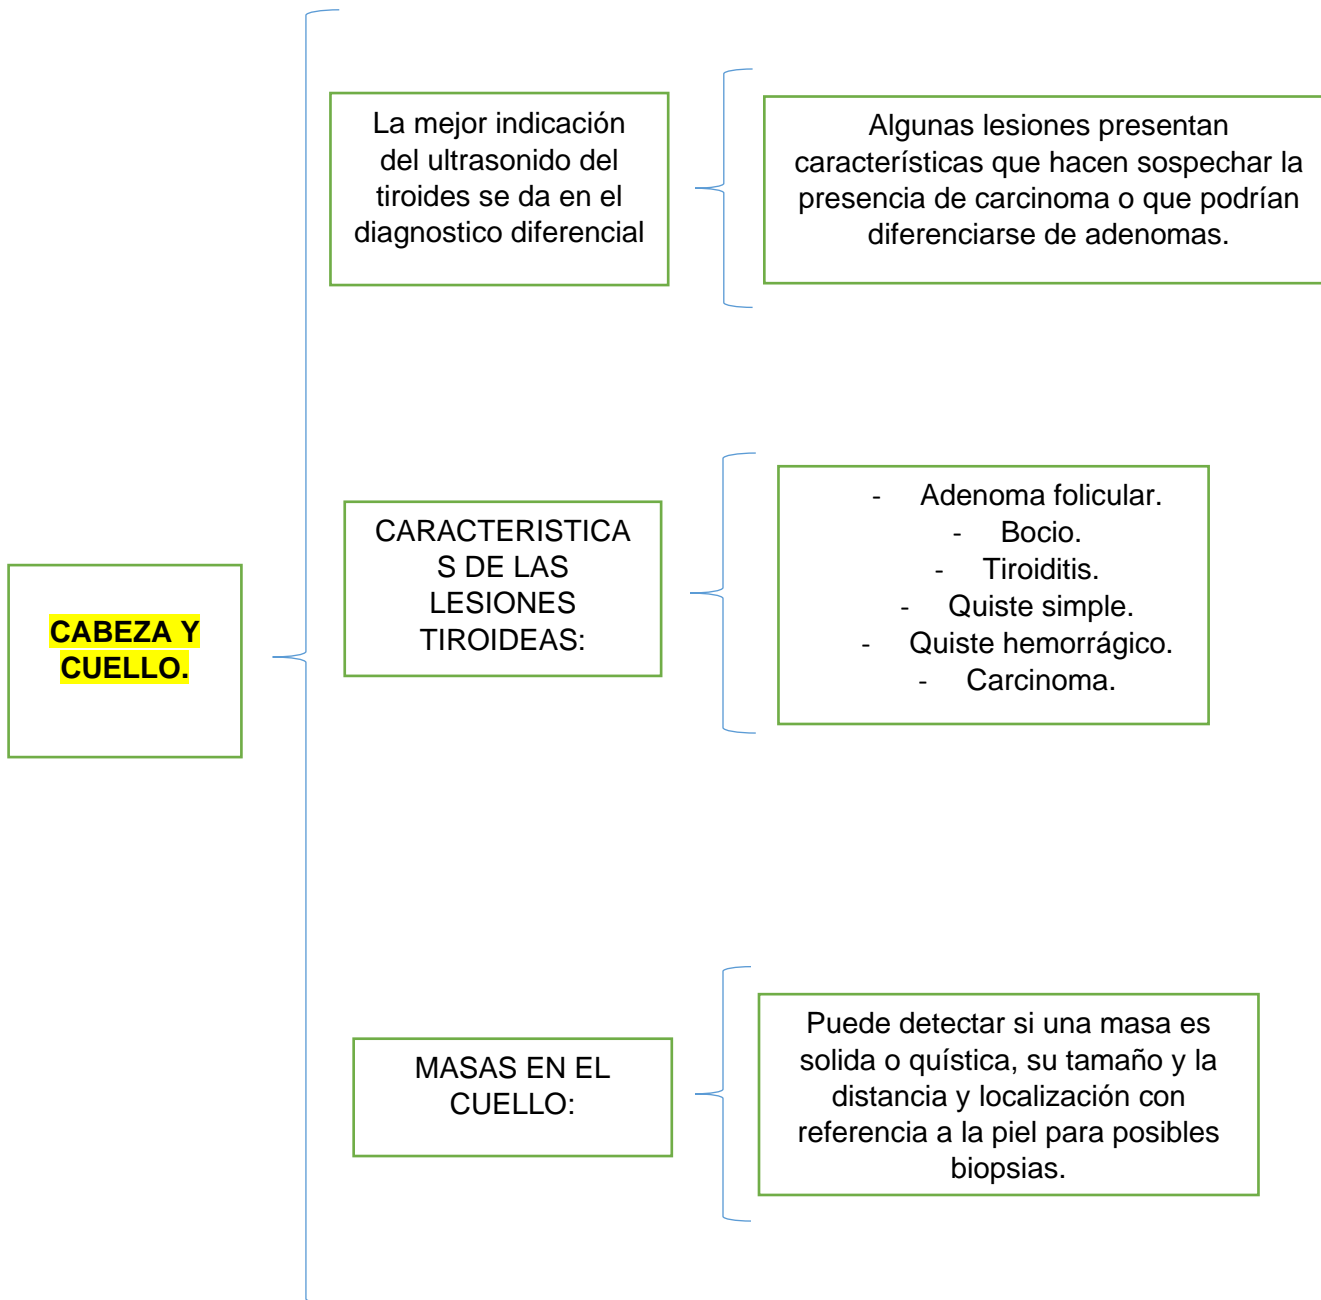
CABEZA Y CUELLO.

La mejor indicación del ultrasonido del tiroides se da en el diagnostico diferencial

Algunas lesiones presentan características que hacen sospechar la presencia de carcinoma o que podrían diferenciarse de adenomas.

CARACTERISTICAS DE LAS LESIONES TIROIDEAS:

- Adenoma folicular.
- Bocio.
- Tiroiditis.
- Quiste simple.
- Quiste hemorrágico.
- Carcinoma.

MASAS EN EL CUELLO:

Puede detectar si una masa es solida o quística, su tamaño y la distancia y localización con referencia a la piel para posibles biopsias.